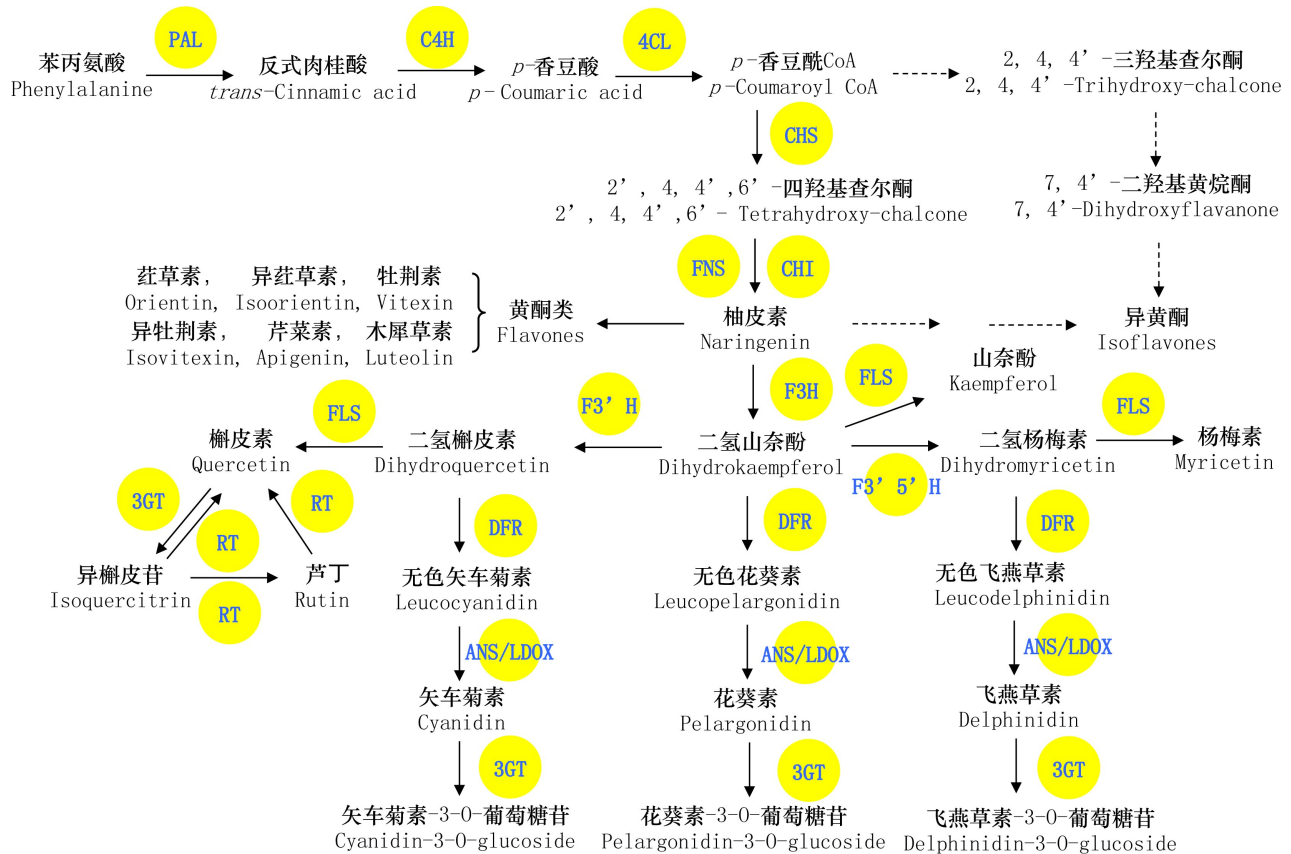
苯丙氨酸
Phenylalanine

PAL

反式肉桂酸
trans-Cinnamic acid

C4H

p-香豆酸
p- Coumaric acid

4CL

p-香豆酰CoA
p-Coumaroyl CoA

2, 4, 4’-三羟基查尔酮
2, 4, 4’-Trihydroxy-chalcone

CHS

2’, 4, 4’, 6’-四羟基查尔酮
2’, 4, 4’, 6’- Tetrahydroxy-chalcone

7, 4’-二羟基黄烷酮
7, 4’-Dihydroxyflavanone

FNS

CHI

荭草素, 异荭草素, 牡荆素
Orientin, Isoorientin, Vitexin
异牡荆素, 芹菜素, 木犀草素
Isovitexin, Apigenin, Luteolin

黄酮类
Flavones

柚皮素
Naringenin

异黄酮
Isoflavones

F3H

FLS

山奈酚
Kaempferol

F3’H

FLS

槲皮素
Quercetin

二氢槲皮素
Dihydroquercetin

二氢山奈酚
Dihydrokaempferol

二氢杨梅素
Dihydromyricetin

FLS

杨梅素
Myricetin

F3’5’H

3GT

RT

RT

异槲皮苷
Isoquercitrin

RT

芦丁
Rutin

DFR

无色矢车菊素
Leucocyanidin

DFR

无色花葵素
Leucopelargonidin

DFR

无色飞燕草素
Leucodelphinidin

ANS/LDOX

矢车菊素
Cyanidin

ANS/LDOX

花葵素
Pelargonidin

ANS/LDOX

飞燕草素
Delphinidin

3GT

矢车菊素-3-O-葡萄糖苷
Cyanidin-3-O-glucoside

3GT

花葵素-3-O-葡萄糖苷
Pelargonidin-3-O-glucoside

3GT

飞燕草素-3-O-葡萄糖苷
Delphinidin-3-O-glucoside